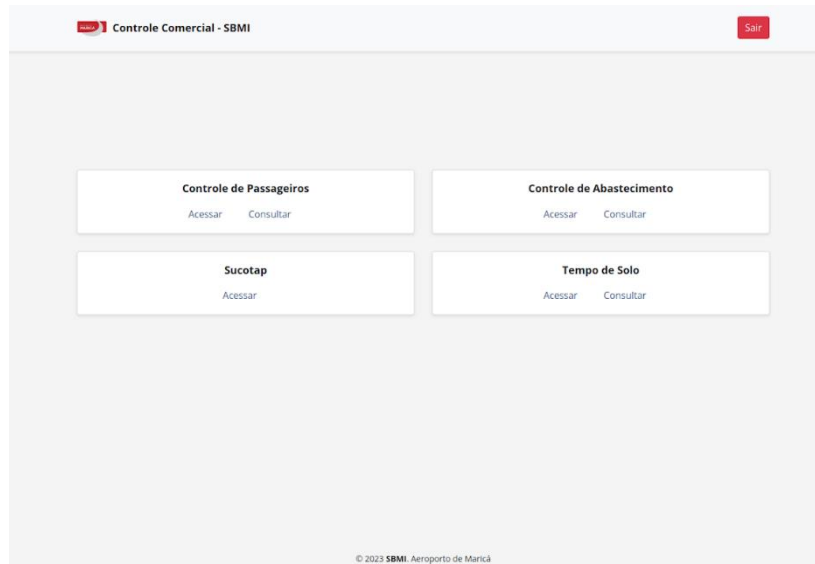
Controle Comercial - SBMI

Sair

Controle de Passageiros

Acessar Consultar

Controle de Abastecimento

Acessar Consultar

Sucotap

Acessar

Tempo de Solo

Acessar Consultar

© 2023 SBMI. Aeroporto de Maricá